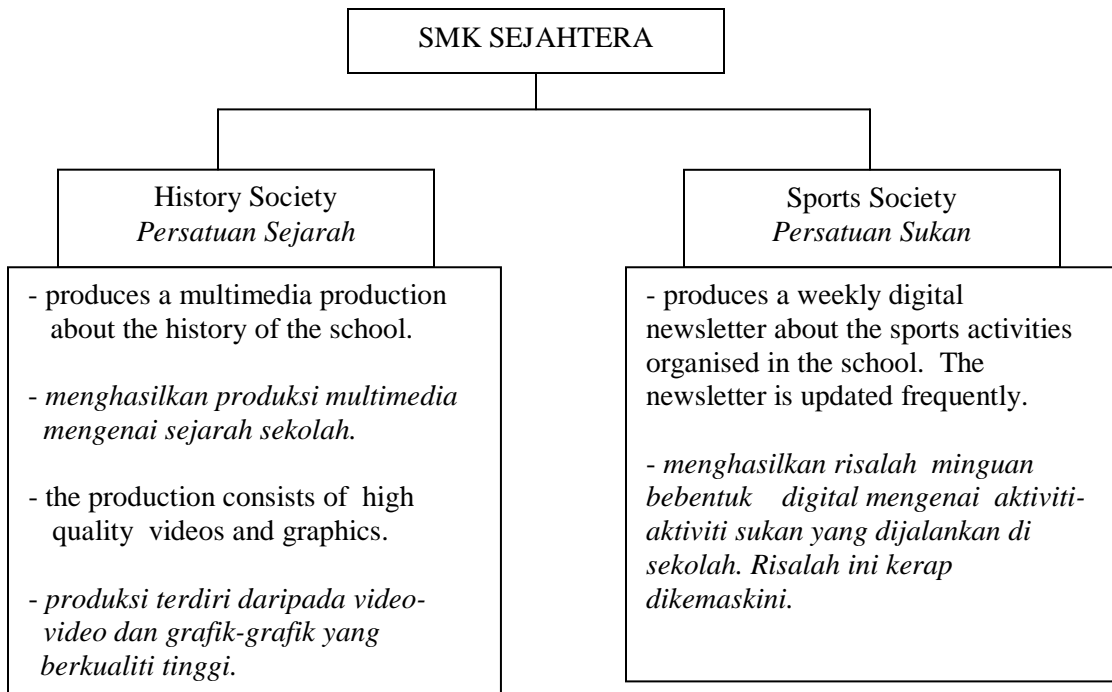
SMK SEJAHTERA

History Society
*Persatuan Sejarah*

- produces a multimedia production about the history of the school.

- *menghasilkan produksi multimedia mengenai sejarah sekolah.*

- the production consists of high quality videos and graphics.

- *produksi terdiri daripada video-video dan grafik-grafik yang berkualiti tinggi.*

Sports Society
*Persatuan Sukan*

- produces a weekly digital newsletter about the sports activities organised in the school. The newsletter is updated frequently.

- *menghasilkan risalah minguan bebentuk digital mengenai aktiviti-aktiviti sukan yang dijalankan di sekolah. Risalah ini kerap dikemaskini.*